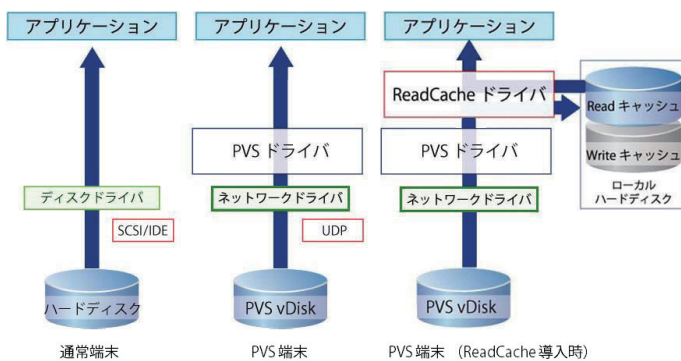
アプリケーション

ディスクドライバ

SCSI/IDE

ハードディスク

通常端末

アプリケーション

PVS ドライバ

ネットワークドライバ

UDP

PVS vDisk

PVS 端末

アプリケーション

ReadCache ドライバ

PVS ドライバ

ネットワークドライバ

PVS vDisk

Read キャッシュ

Write キャッシュ

ローカル
ハードディスク

PVS 端末 (ReadCache 導入時)